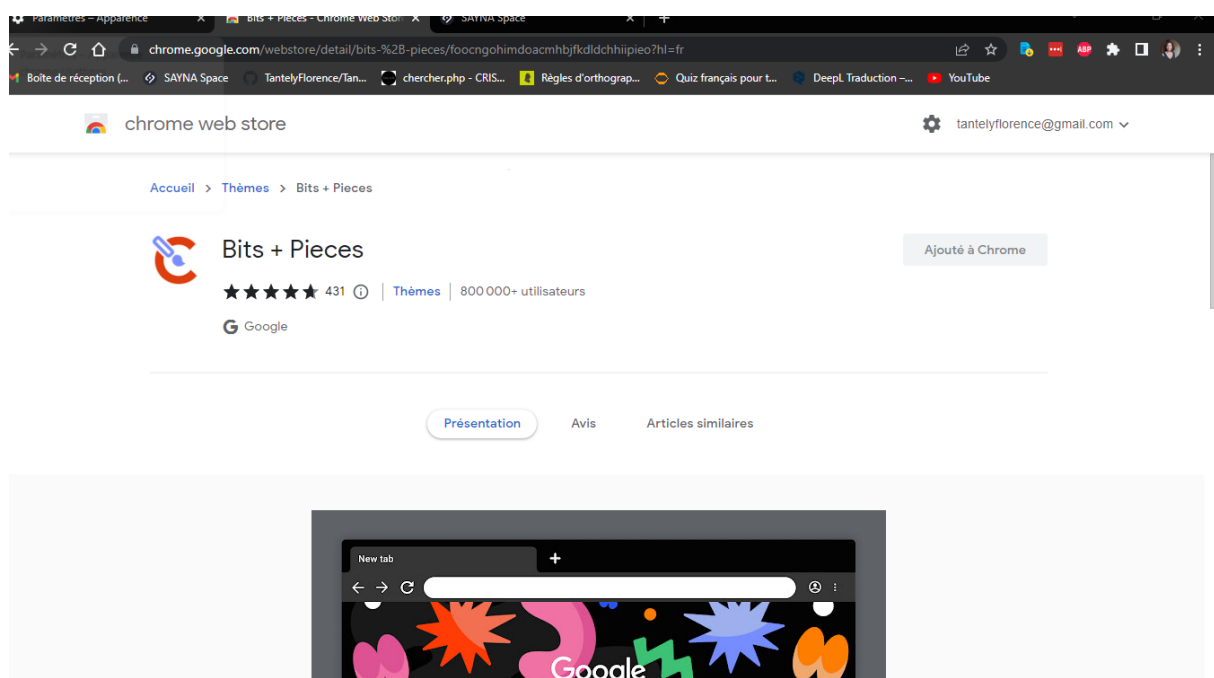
Paramètres – Apparence
Bits + Pieces - Chrome Web Stor
SAYNA Space
+
chrome.google.com/webstore/detail/bits-%2B-pieces/foocngohimdoacmhbjfkdldchhiipieo?hl=fr
Boîte de réception (...
SAYNA Space
TantelyFlorence/Tan...
chercher.php - CRIS...
Règles d'orthograp...
Quiz français pour t...
DeepL Traduction –...
YouTube
chrome web store
tantelyflorence@gmail.com
Accueil > Thèmes > Bits + Pieces
Bits + Pieces
Ajouté à Chrome
431 | Thèmes | 800 000+ utilisateurs
Google
Présentation
Avis
Articles similaires
New tab
+
Google